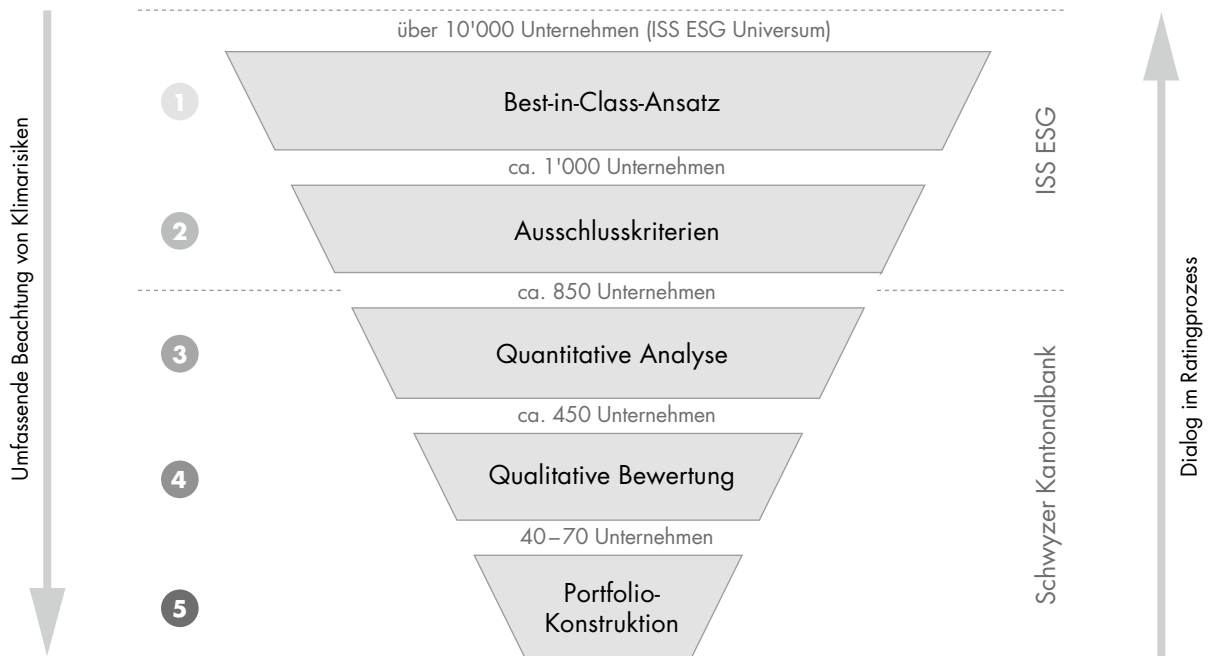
Umfassende Beachtung von Klimarisiken

über 10'000 Unternehmen (ISS ESG Universum)

1

Best-in-Class-Ansatz

ca. 1'000 Unternehmen

2

Ausschlusskriterien

ca. 850 Unternehmen

3

Quantitative Analyse

ca. 450 Unternehmen

4

Qualitative Bewertung

40–70 Unternehmen

5

Portfolio-Konstruktion

ISS ESG

Schwyzer Kantonalbank

Dialog im Ratingprozess